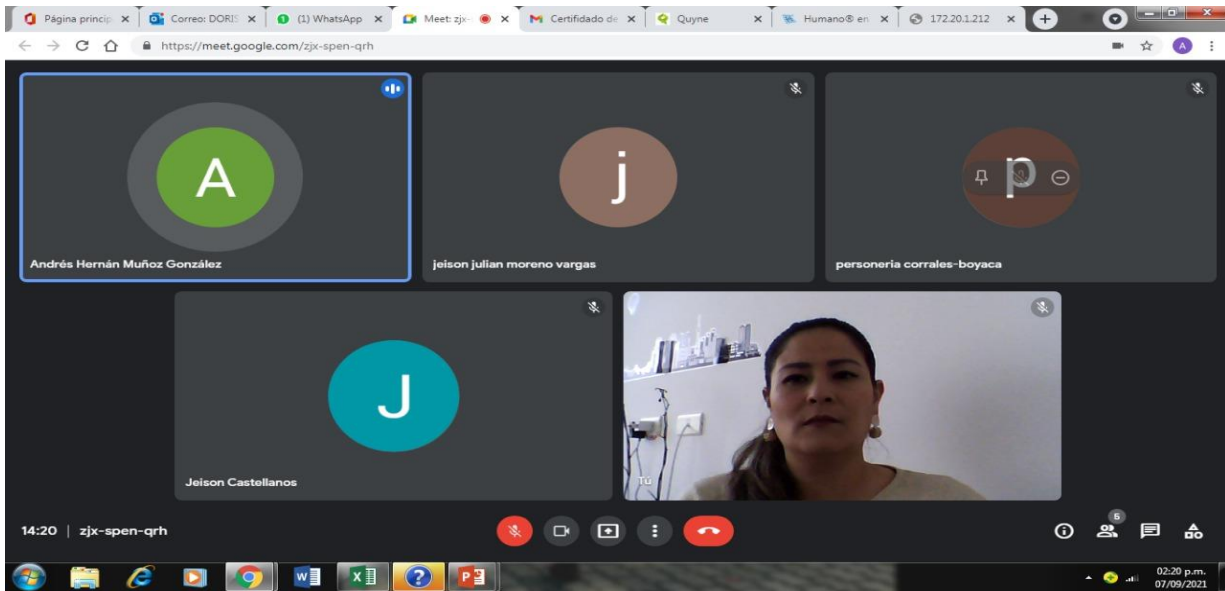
Página princip ×
Correo: DORIS ×
(1) WhatsApp ×
Meet: zjx- ×
Certificado de ×
Quyne ×
Humano® en ×
172.20.1.212 ×

https://meet.google.com/zjx-spen-qrh

A

Andrés Hernán Muñoz González

j

jeison julian moreno vargas

p

personeria corrales-boyaca

J

Jeison Castellanos

Tú

14:20 | zjx-spen-qrh

6

02:20 p.m.
07/09/2021